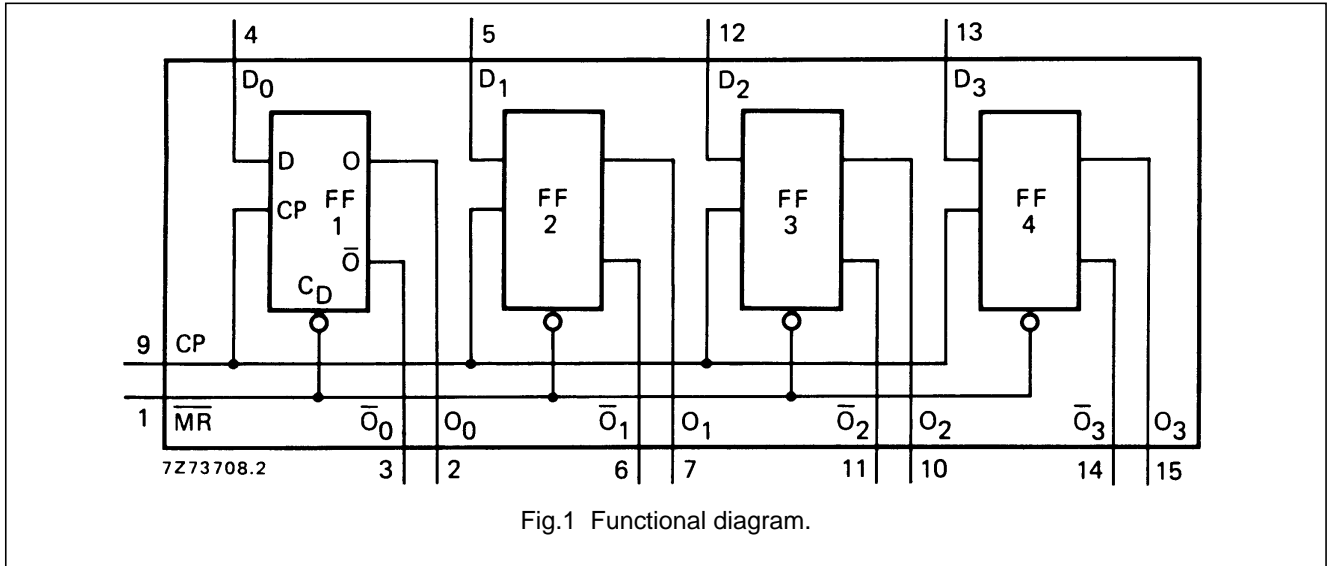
4
5
12
13
$D_0$
$D_1$
$D_2$
$D_3$
D
O
CP
FF
1
$\overline{O}$
$C_D$
FF
2
FF
3
FF
4
9
CP
1
$\overline{MR}$
$\overline{O}_0$
$O_0$
$\overline{O}_1$
$O_1$
$\overline{O}_2$
$O_2$
$\overline{O}_3$
$O_3$
7Z73708.2
3
2
6
7
11
10
14
15

Fig.1 Functional diagram.